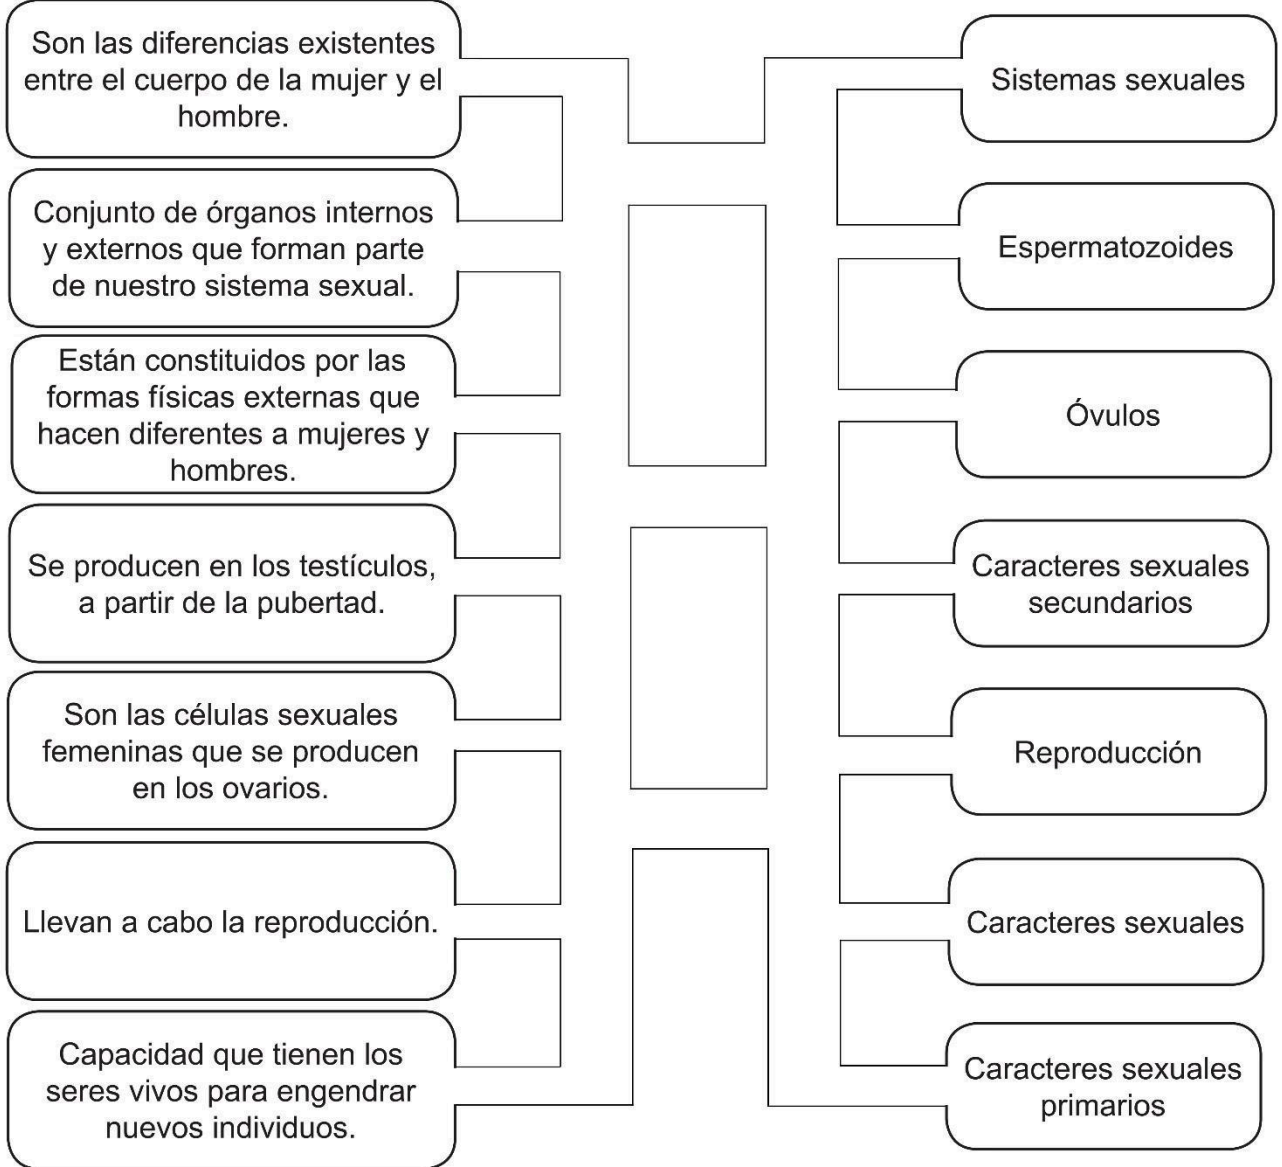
Son las diferencias existentes entre el cuerpo de la mujer y el hombre.

Conjunto de órganos internos y externos que forman parte de nuestro sistema sexual.

Están constituidos por las formas físicas externas que hacen diferentes a mujeres y hombres.

Se producen en los testículos, a partir de la pubertad.

Son las células sexuales femeninas que se producen en los ovarios.

Llevan a cabo la reproducción.

Capacidad que tienen los seres vivos para engendrar nuevos individuos.

Sistemas sexuales

Espermatozoides

Óvulos

Caracteres sexuales secundarios

Reproducción

Caracteres sexuales

Caracteres sexuales primarios